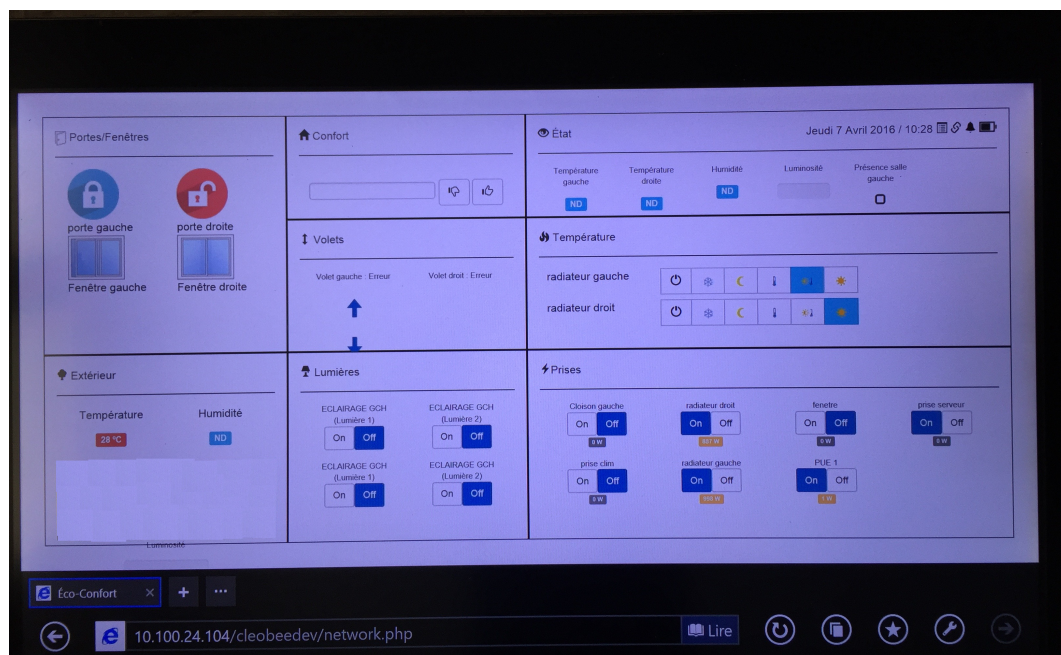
Portes/Fenêtres

porte gauche
porte droite
Fenêtre gauche
Fenêtre droite

Confort

Volets

Volet gauche : Erreur
Volet droit : Erreur

État

Jeudi 7 Avril 2016 / 10:28

Température gauche
Température droite
Humidité
Luminosité
Présence salle gauche

ND
ND
ND

Température

radiateur gauche
radiateur droit

Extérieur

Température
Humidité
28 °C
ND

Luminosité

Lumières

ECLAIRAGE GCH (Lumière 1)
On
Off
ECLAIRAGE GCH (Lumière 2)
On
Off
ECLAIRAGE GCH (Lumière 1)
On
Off
ECLAIRAGE GCH (Lumière 2)
On
Off

Prises

Cloison gauche
On
Off
0 W
radiateur droit
On
Off
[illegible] W
fenetre
On
Off
0 W
prise serveur
On
Off
0 W
prise clim
On
Off
0 W
radiateur gauche
On
Off
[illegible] W
PUE 1
On
Off
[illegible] W

Éco-Confort
10.100.24.104/cleobeedev/network.php
Lire